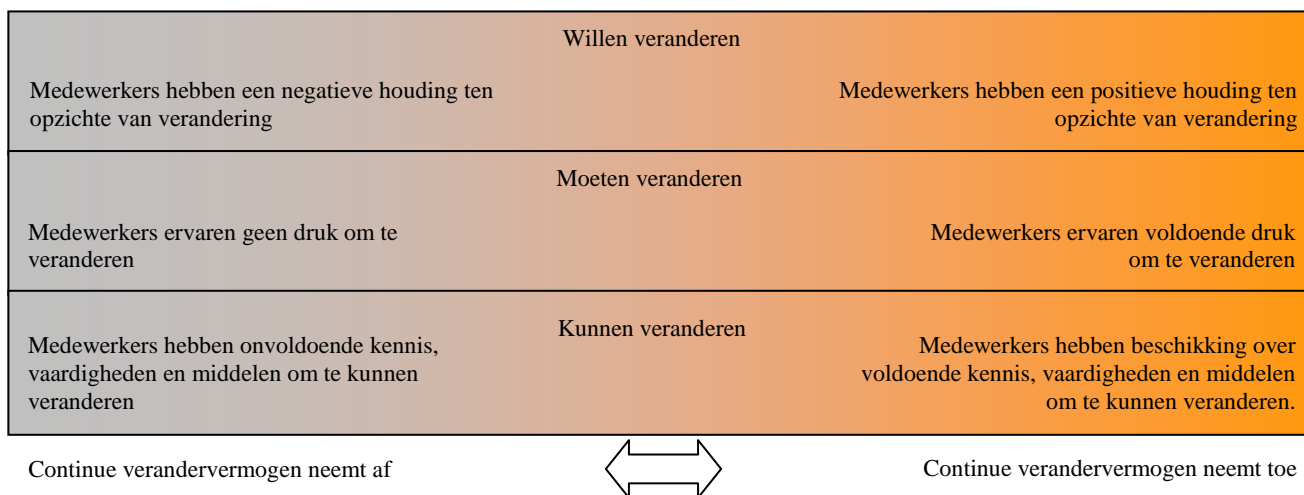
Willen veranderen

Medewerkers hebben een negatieve houding ten opzichte van verandering

Medewerkers hebben een positieve houding ten opzichte van verandering

Moeten veranderen

Medewerkers ervaren geen druk om te veranderen

Medewerkers ervaren voldoende druk om te veranderen

Kunnen veranderen

Medewerkers hebben onvoldoende kennis, vaardigheden en middelen om te kunnen veranderen

Medewerkers hebben beschikking over voldoende kennis, vaardigheden en middelen om te kunnen veranderen.

Continue verandervermogen neemt af

Continue verandervermogen neemt toe